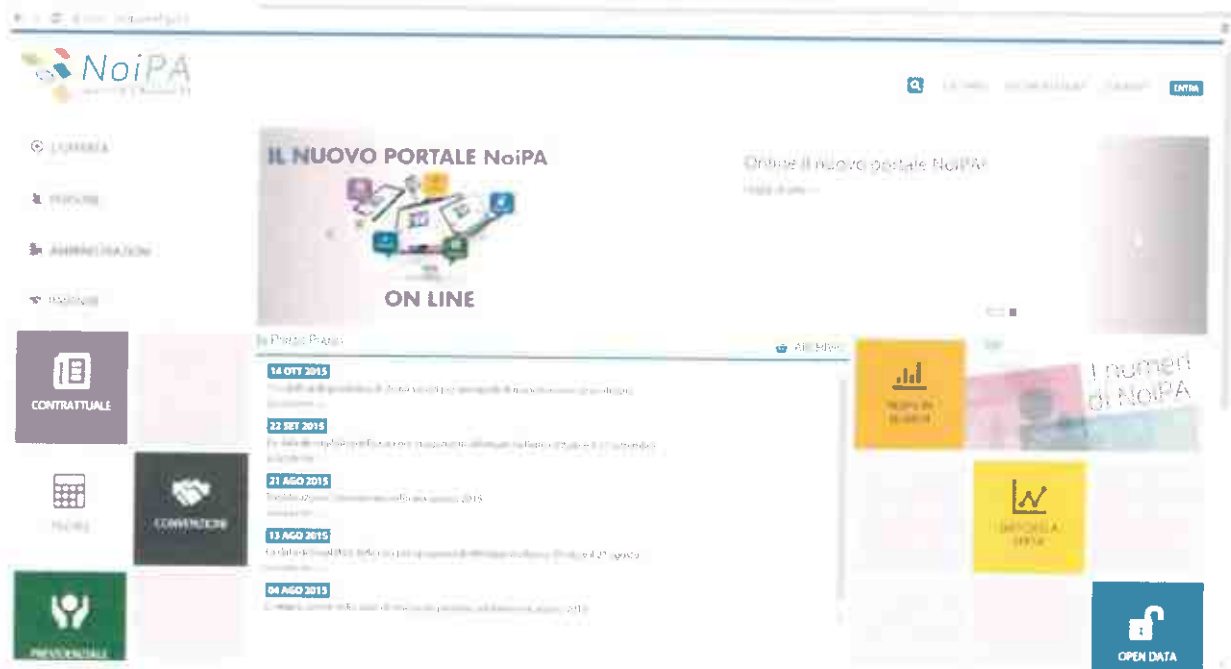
NoiPA

ENTRA

IL NUOVO PORTALE NoiPA

ON LINE

Online il nuovo portale NoiPA!

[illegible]

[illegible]

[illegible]

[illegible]

CONTRATTUALE

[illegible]

CONVENZIONI

PREVIDENZIALE

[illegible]

14 OTT 2015

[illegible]

22 SET 2015

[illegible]

21 AGO 2015

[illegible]

13 AGO 2015

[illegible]

04 AGO 2015

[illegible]

I numeri di NoiPA

OPEN DATA